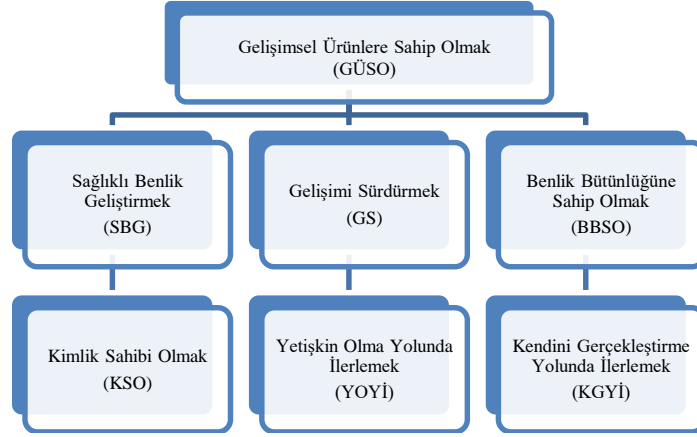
Gelişimsel Ürünlere Sahip Olmak
(GÜSO)

Sağlıklı Benlik Geliştirmek
(SBG)

Gelişimi Sürdürmek
(GS)

Benlik Bütünlüğüne Sahip Olmak
(BBSO)

Kimlik Sahibi Olmak
(KSO)

Yetişkin Olma Yolunda İlerlemek
(YOYİ)

Kendini Gerçekleştirme Yolunda İlerlemek
(KGYİ)